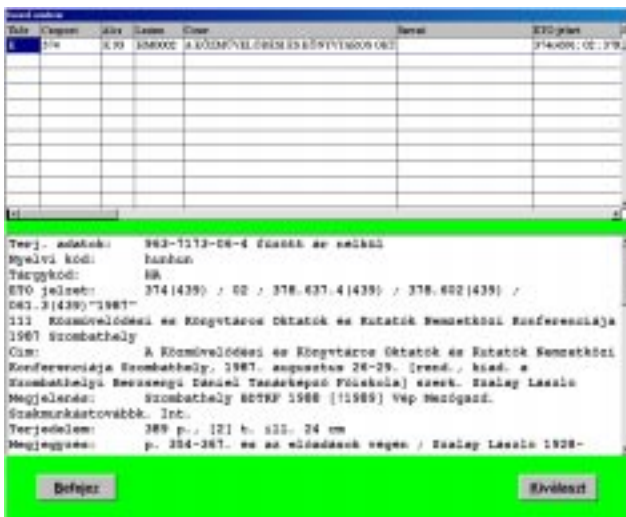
| Tétel | Csoport | Jelzet | Leltár | Cím | Szerző | ETO jelzet |
|---|---|---|---|---|---|---|
| 1 | 379 | K 93 | KM0002 | A KÖZMŰVELŐDÉSI ÉS KÖNYVTÁROS OKT | | 374(439) ; 02 ; 378. |

Terj. adatok: 963-7172-06-4 fűzött és sebbal
Nyelvi kód: hunhun
Tárgykód: HA
ETO jelzet: 374(439) / 02 / 378.637.4(439) / 378.602(439) / 061.3(439)"1987"
111 Közművelődési és Könyvtáros Oktatók és Kutatók Nemzetközi Konferenciája 1987 Szombathely
Cím: A Közművelődési és Könyvtáros Oktatók és Kutatók Nemzetközi Konferenciája Szombathely, 1987. augusztus 26-29. [rend., kiad. a Szombathelyi Berzsenyi Dániel Tanárképző Főiskola] szerk. Szalay László
Megjelenés: Szombathely BDTKF 1988 [(1989)] Vép Mezőgazd. Szakmunkástovább. Int.
Terjedelem: 389 p., [2] t. ill. 24 cm
Megjegyzés: p. 354-367. és az előadások végén / Szalay László 1928-

Befejez

Kiválaszt